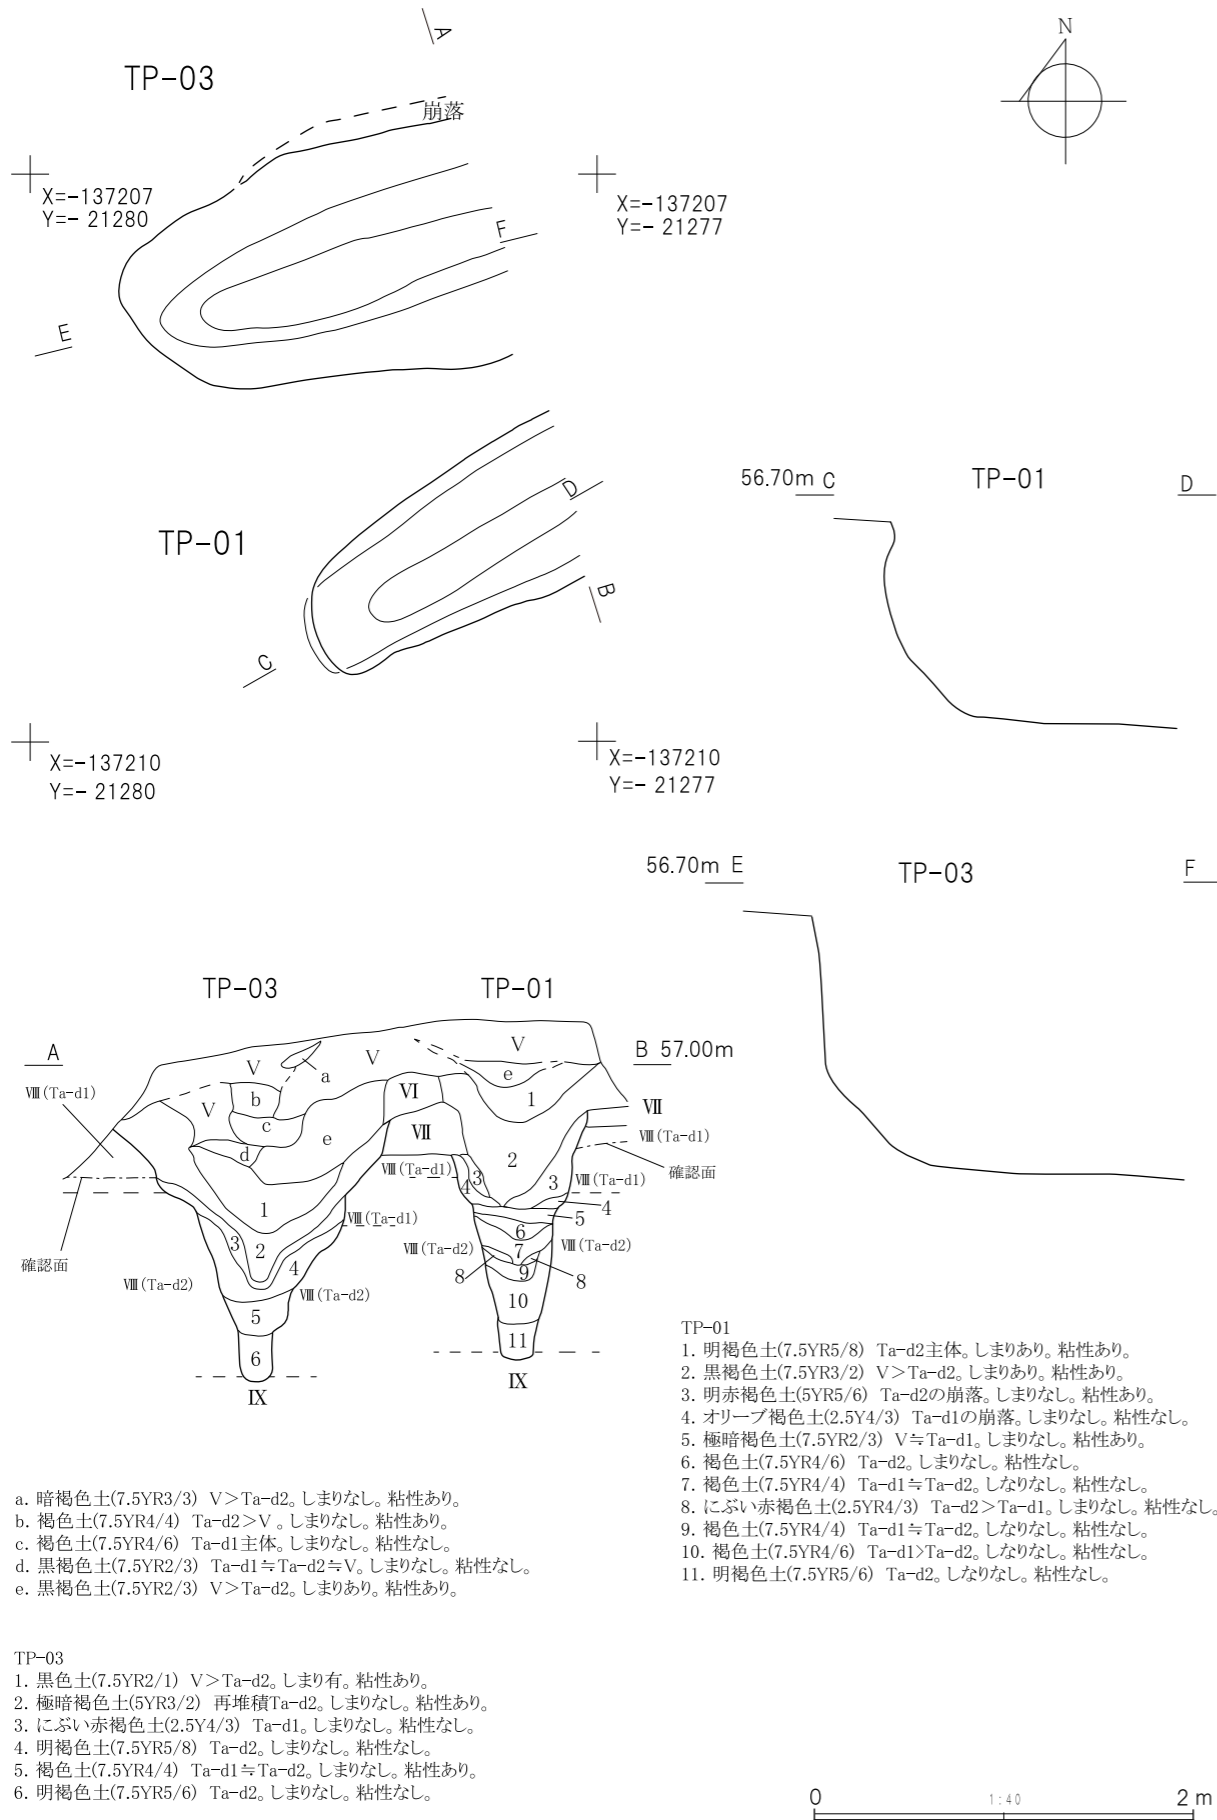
TP-03

A

崩落

N

X=-137207
Y=- 21280

X=-137207
Y=- 21277

F

E

TP-01

D

B

C

X=-137210
Y=- 21280

X=-137210
Y=- 21277

56.70m C

TP-01

D

56.70m E

TP-03

F

TP-03

TP-01

A

B 57.00m

Ⅷ(Ta-d1)

V

a

V

V

b

c

V

VI

e

1

VII

Ⅷ(Ta-d1)

e

d

VII

Ⅷ(Ta-d1)

2

確認面

4

3

3

Ⅷ(Ta-d1)

4

1

Ⅷ(Ta-d1)

5

6

Ⅷ(Ta-d2)

7

Ⅷ(Ta-d2)

3

2

8

9

8

確認面

4

Ⅷ(Ta-d2)

Ⅷ(Ta-d2)

10

5

11

6

IX

IX

TP-01
1. 明褐色土(7.5YR5/8) Ta-d2主体。しまりあり。粘性あり。
2. 黒褐色土(7.5YR3/2) V>Ta-d2。しまりあり。粘性あり。
3. 明赤褐色土(5YR5/6) Ta-d2の崩落。しまりなし。粘性あり。
4. オリーブ褐色土(2.5Y4/3) Ta-d1の崩落。しまりなし。粘性なし。
5. 極暗褐色土(7.5YR2/3) V≒Ta-d1。しまりなし。粘性あり。
6. 褐色土(7.5YR4/6) Ta-d2。しまりなし。粘性なし。
7. 褐色土(7.5YR4/4) Ta-d1≒Ta-d2。しなりなし。粘性なし。
8. にぶい赤褐色土(2.5YR4/3) Ta-d2>Ta-d1。しまりなし。粘性なし。
9. 褐色土(7.5YR4/4) Ta-d1≒Ta-d2。しなりなし。粘性なし。
10. 褐色土(7.5YR4/6) Ta-d1>Ta-d2。しなりなし。粘性なし。
11. 明褐色土(7.5YR5/6) Ta-d2。しなりなし。粘性なし。

a. 暗褐色土(7.5YR3/3) V>Ta-d2。しまりなし。粘性あり。
b. 褐色土(7.5YR4/4) Ta-d2>V。しまりなし。粘性あり。
c. 褐色土(7.5YR4/6) Ta-d1主体。しまりなし。粘性なし。
d. 黒褐色土(7.5YR2/3) Ta-d1≒Ta-d2≒V。しまりなし。粘性なし。
e. 黒褐色土(7.5YR2/3) V>Ta-d2。しまりあり。粘性あり。

TP-03
1. 黒色土(7.5YR2/1) V>Ta-d2。しまり有。粘性あり。
2. 極暗褐色土(5YR3/2) 再堆積Ta-d2。しまりなし。粘性あり。
3. にぶい赤褐色土(2.5Y4/3) Ta-d1。しまりなし。粘性なし。
4. 明褐色土(7.5YR5/8) Ta-d2。しまりなし。粘性なし。
5. 褐色土(7.5YR4/4) Ta-d1≒Ta-d2。しまりなし。粘性あり。
6. 明褐色土(7.5YR5/6) Ta-d2。しまりなし。粘性なし。

0 1:40 2 m